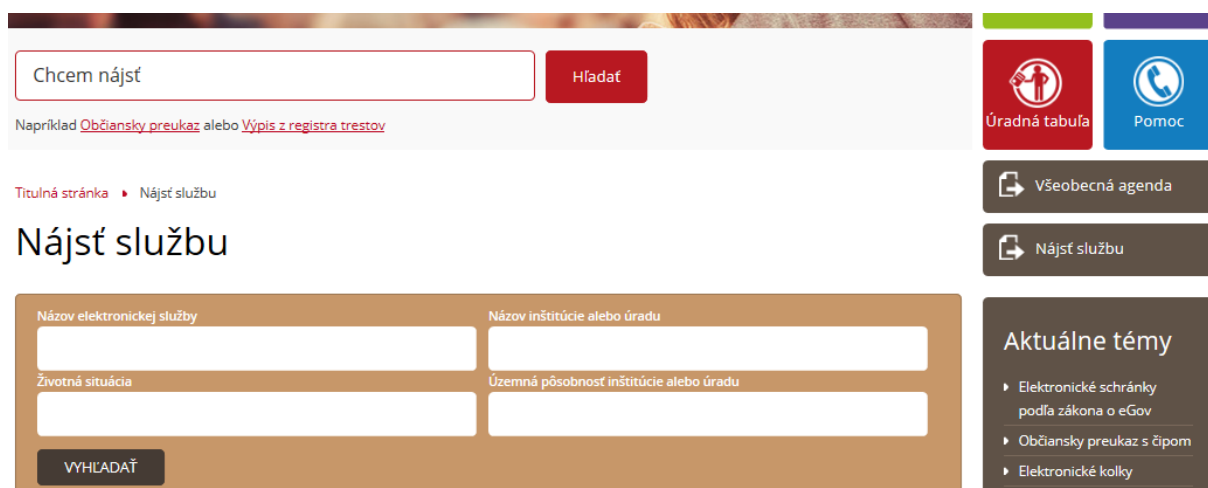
Chcem nájsť

Hľadať

Napríklad Občiansky preukaz alebo Výpis z registra trestov

Úradná tabuľa

Pomoc

Titulná stránka ▸ Nájsť službu

Nájsť službu

Názov elektronickej služby

Názov inštitúcie alebo úradu

Životná situácia

Územná pôsobnosť inštitúcie alebo úradu

VYHĽADAŤ

Všeobecná agenda

Nájsť službu

Aktuálne témy

Elektronické schránky podľa zákona o eGov

Občiansky preukaz s čipom

Elektronické kolky